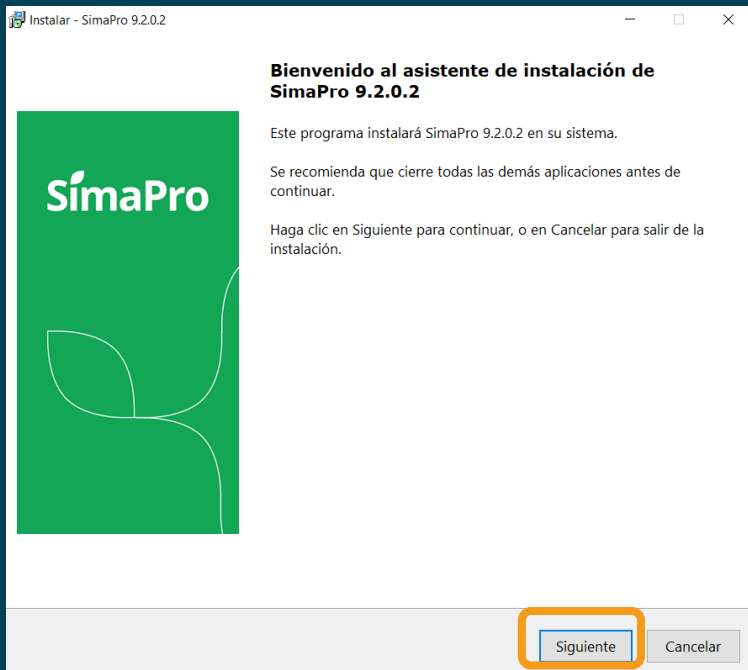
Instalar - SimaPro 9.2.0.2

SimaPro

Bienvenido al asistente de instalación de SimaPro 9.2.0.2

Este programa instalará SimaPro 9.2.0.2 en su sistema.

Se recomienda que cierre todas las demás aplicaciones antes de continuar.

Haga clic en Siguiente para continuar, o en Cancelar para salir de la instalación.

Siguiente

Cancelar